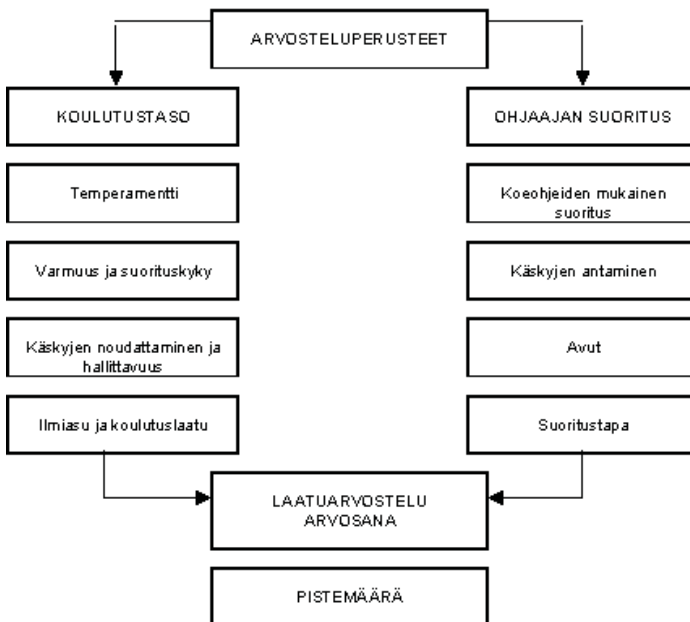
ARVOSTELUPERUSTEET

KOULUTUSTASO

Temperamentti

Varmuus ja suorituskyky

Käskyjen noudattaminen ja hallittavuus

Ilmiasu ja koulutuslaatu

OHJAAJAN SUORITUS

Koeohjeiden mukainen suoritus

Käskyjen antaminen

Avut

Suoritustapa

LAATUARVOSTELU ARVOSANA

PISTEMÄÄRÄ